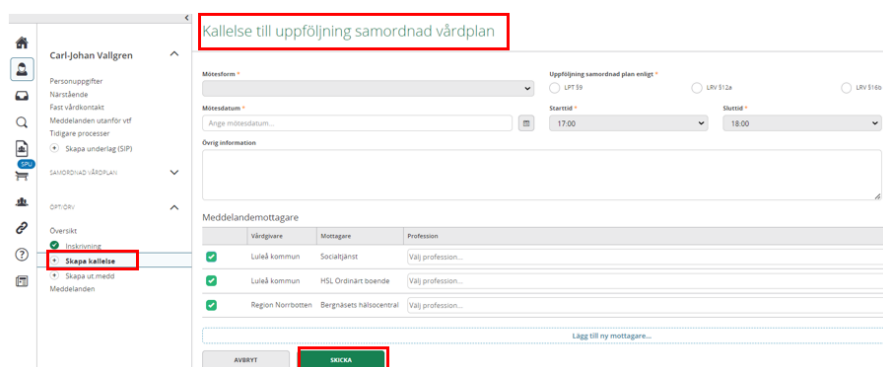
<

Carl-Johan Vallgren

Personuppgifter
Närstående
Fast vårdkontakt
Meddelanden utanför vtf
Tidigare processer
Skapa underlag (SIP)

SPU

SAMORDNAD VÅRDPLAN

OPTIÖRV

Översikt
Inskrivning
Skapa kallelse
Skapa ut.medd
Meddelanden

Kallelse till uppföljning samordnad vårdplan

Mötesform *

Uppföljning samordnad plan enligt *
LPT 59
LRV 512a
LRV 516b

Mötesdatum *
Ange mötesdatum...

Starttid *
17:00

Sluttid *
18:00

Övrig information

Meddelandemottagare

| | Vårdgivare | Mottagare | Profession |
|---|---|---|---|
| ✓ | Luleå kommun | Socialtjänst | Välj profession... |
| ✓ | Luleå kommun | HSL Ordinärt boende | Välj profession... |
| ✓ | Region Norrbotten | Bergnäsets hälsocentral | Välj profession... |

Lägg till ny mottagare...

AVBRYT
SKICKA